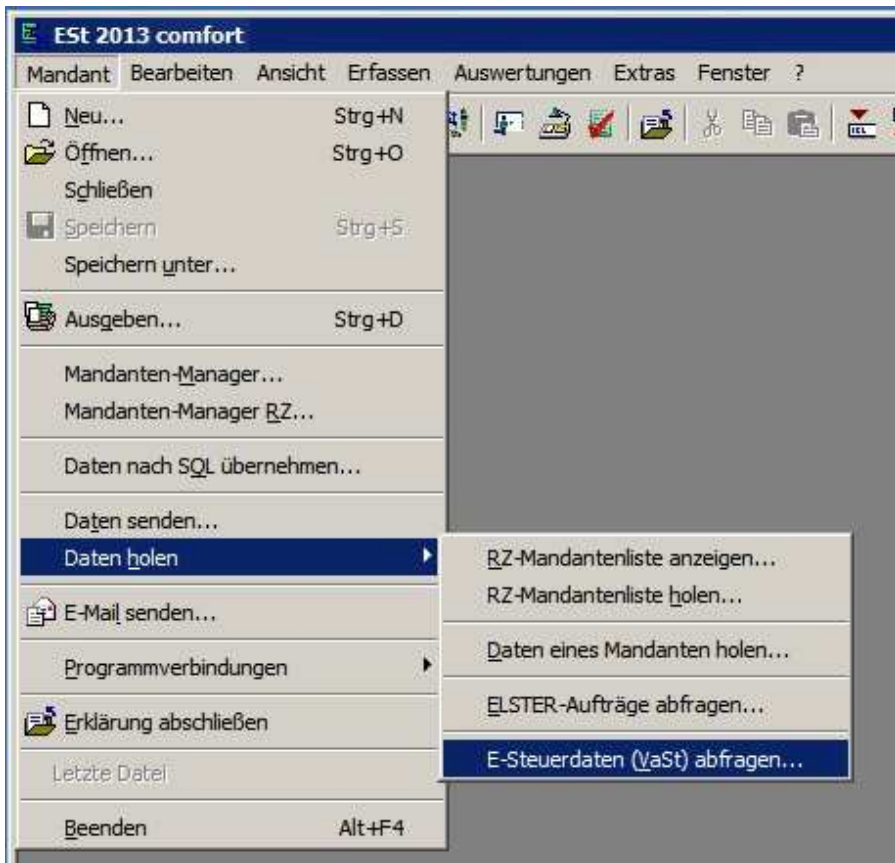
ESt 2013 comfort

Mandant Bearbeiten Ansicht Erfassen Auswertungen Extras Fenster ?

Neu... Strg+N
Öffnen... Strg+O
Schließen
Speichern Strg+S
Speichern unter...

Ausgeben... Strg+D

Mandanten-Manager...
Mandanten-Manager RZ...

Daten nach SQL übernehmen...

Daten senden...
Daten holen

E-Mail senden...

Programmverbindungen

Erklärung abschließen

Letzte Datei

Beenden Alt+F4

RZ-Mandantenliste anzeigen...
RZ-Mandantenliste holen...

Daten eines Mandanten holen...

ELSTER-Aufträge abfragen...

E-Steuerdaten (VaSt) abfragen...